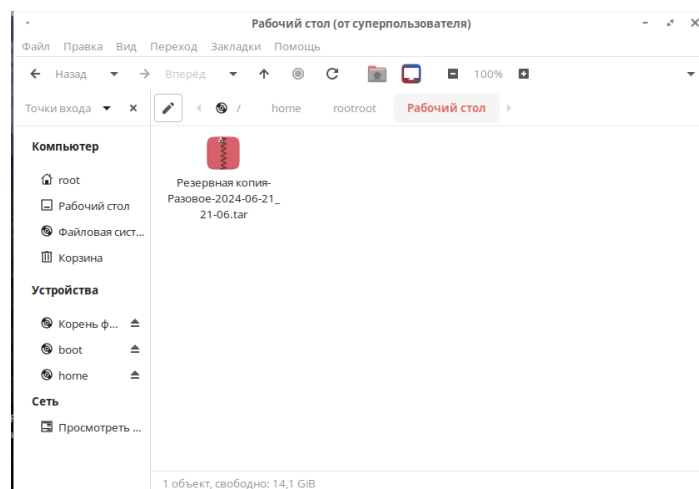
Рабочий стол (от суперпользователя)

Файл Правка Вид Переход Закладки Помощь

Назад Вперёд 100%

Точки входа

/ home rootroot Рабочий стол

Компьютер

root

Рабочий стол

Файловая сист...

Корзина

Устройства

Корень ф...

boot

home

Сеть

Просмотреть ...

Резервная копия-Разовое-2024-06-21_21-06.tar

1 объект, свободно: 14,1 GiB